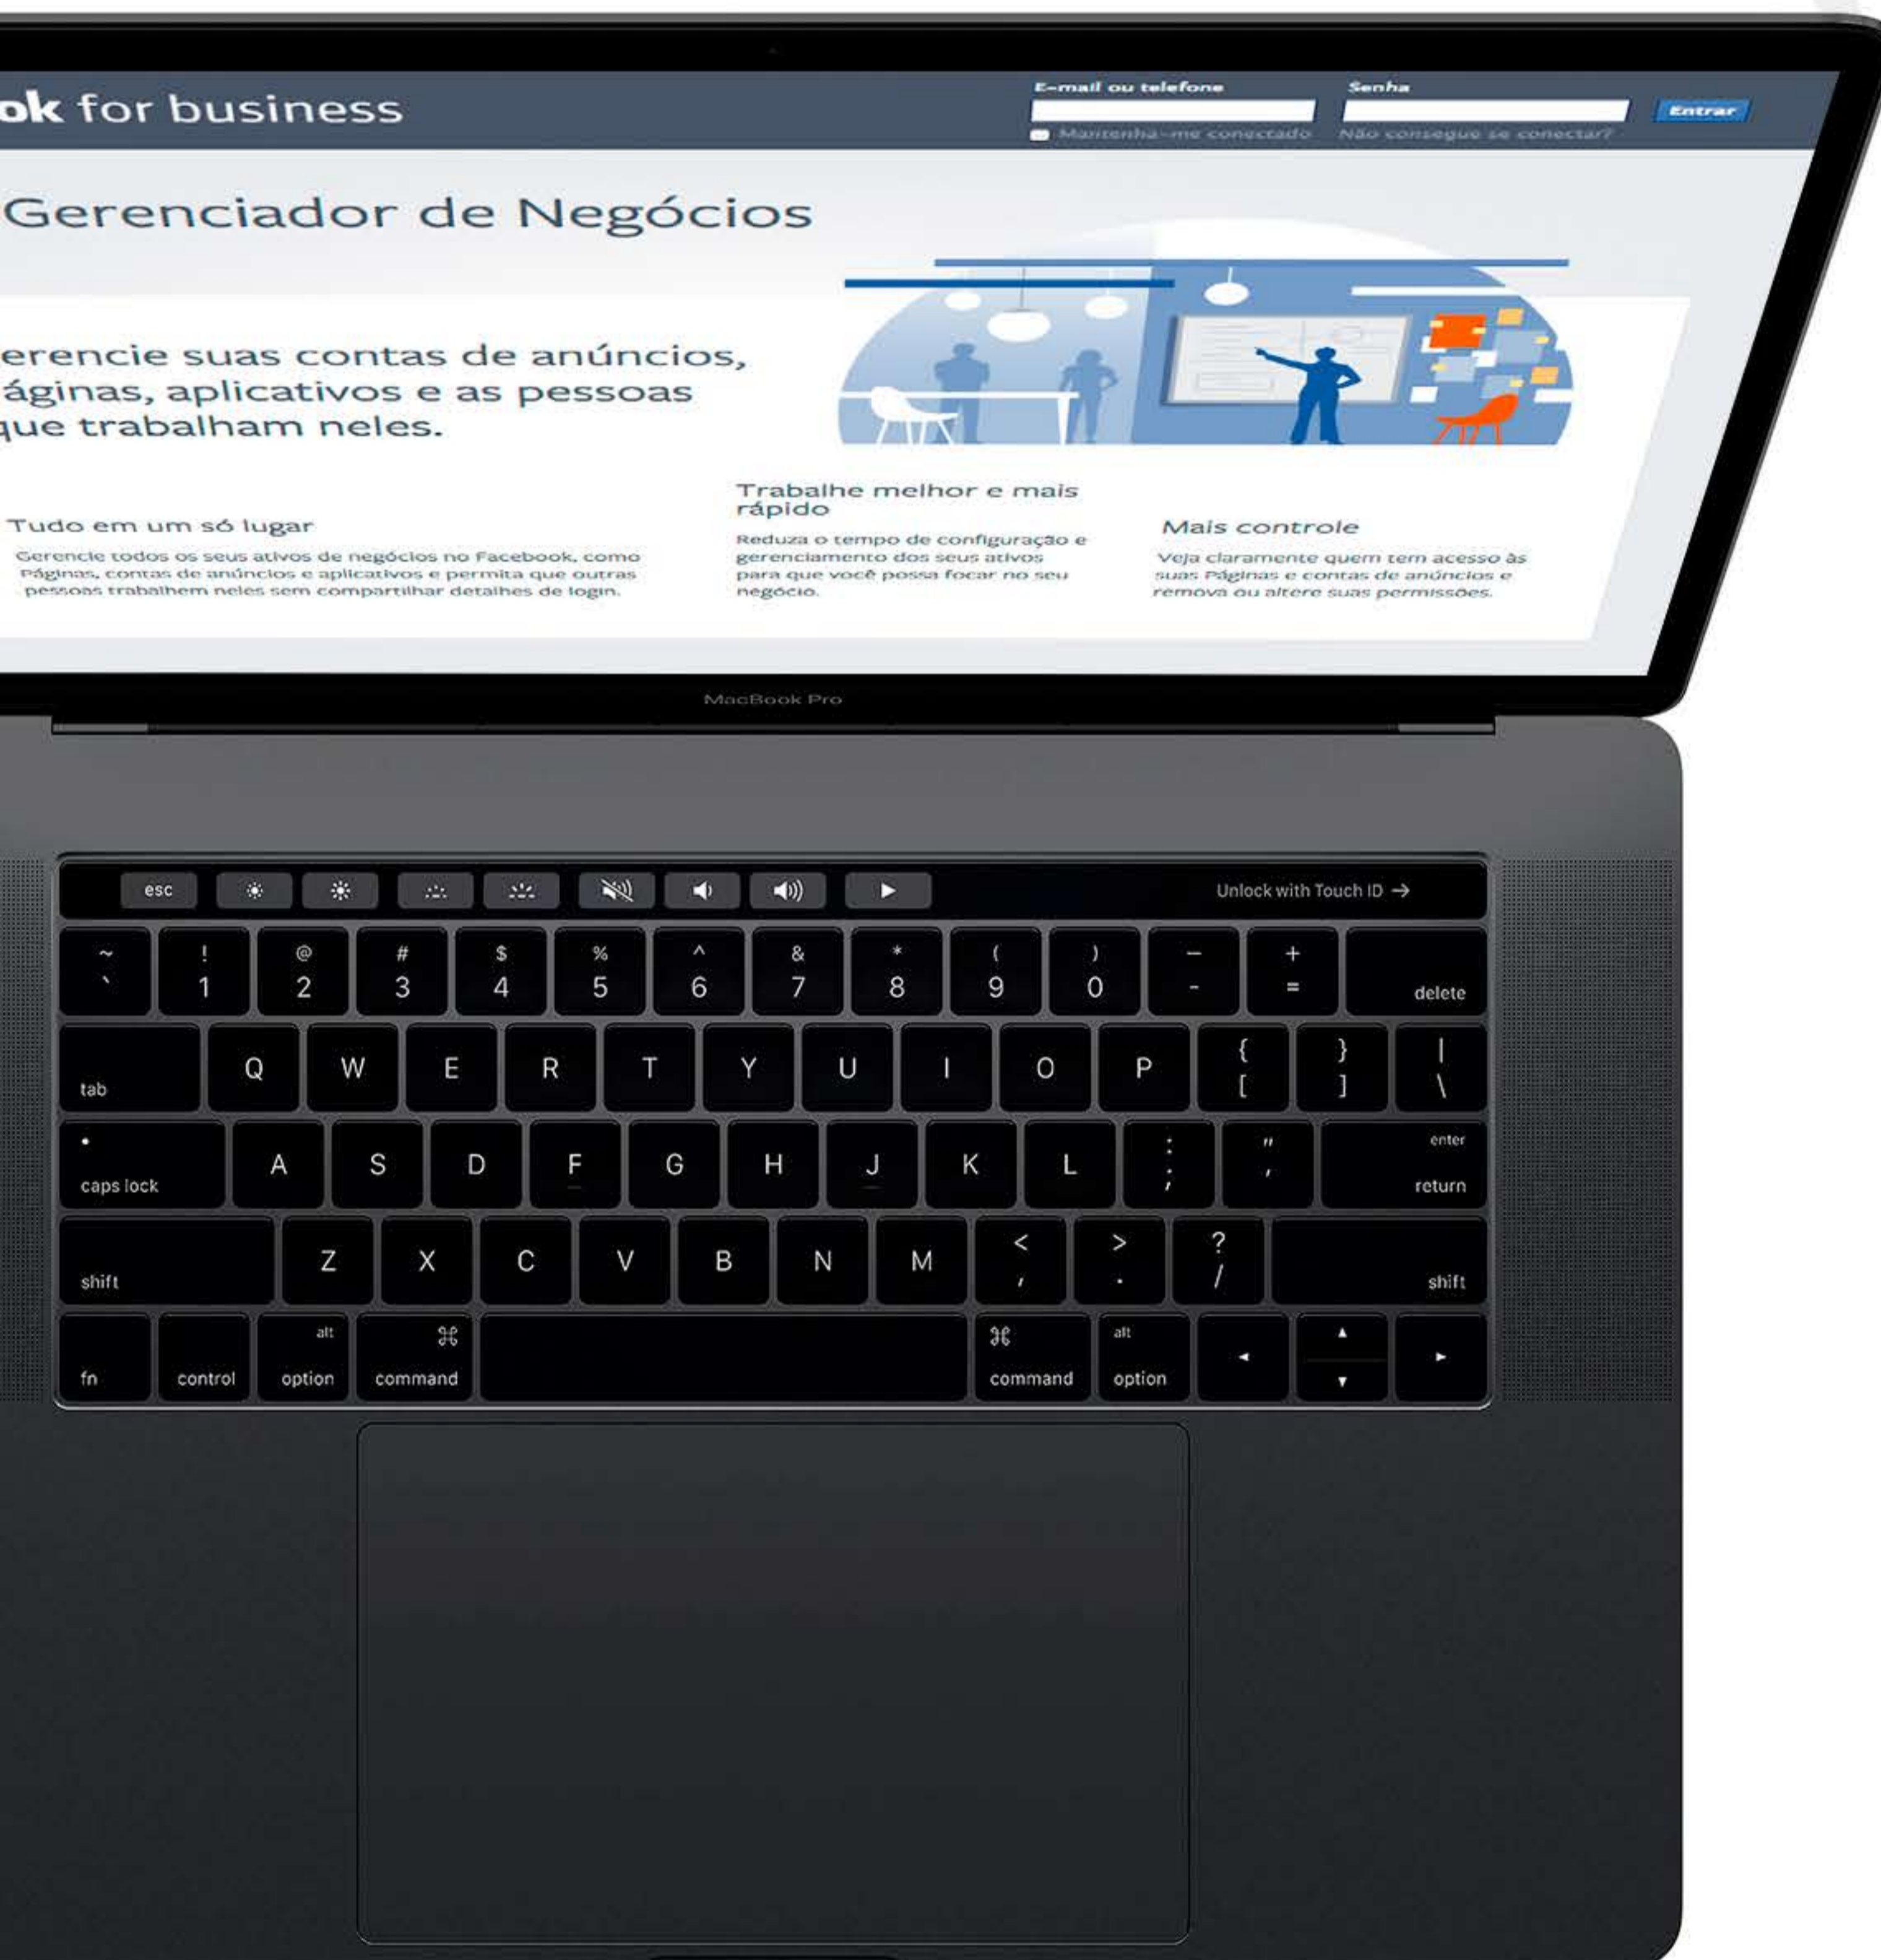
ok for business

E-mail ou telefone

Senha

Entrar

Mantenha-me conectado

Não consegue se conectar?

Gerenciador de Negócios

erencie suas contas de anúncios, áginas, aplicativos e as pessoas que trabalham neles.

Tudo em um só lugar

Gerencie todos os seus ativos de negócios no Facebook, como Páginas, contas de anúncios e aplicativos e permita que outras pessoas trabalhem neles sem compartilhar detalhes de login.

Trabalhe melhor e mais rápido

Reduza o tempo de configuração e gerenciamento dos seus ativos para que você possa focar no seu negócio.

Mais controle

Veja claramente quem tem acesso às suas Páginas e contas de anúncios e remova ou altere suas permissões.

MacBook Pro

esc

Unlock with Touch ID →

~ `
! 1
@ 2
# 3
$ 4
% 5
^ 6
& 7
* 8
( 9
) 0
– -
+ =
delete

tab
Q W E R T Y U I O P
{ [
} ]
| \

caps lock
A S D F G H J K L
: ;
" '
enter
return

shift
Z X C V B N M
< ,
> .
? /
shift

fn
control
alt
option
⌘
command
⌘
command
alt
option